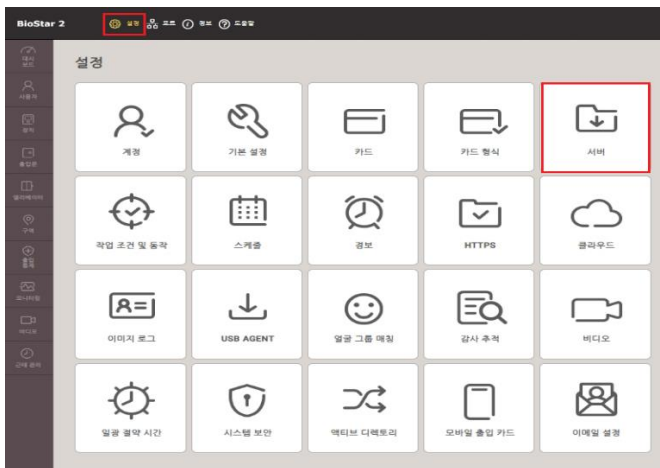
BioStar 2

설정 포트 정보 도움말

대시보드
사용자
장치
출입문
엘리베이터
구역
출입통제
모니터링
비디오
근태 관리

설정

계정
기본 설정
카드
카드 형식
서버
작업 조건 및 동작
스케줄
경보
HTTPS
클라우드
이미지 로그
USB AGENT
얼굴 그룹 매칭
감사 추적
비디오
일광 절약 시간
시스템 보안
액티브 디렉토리
모바일 출입 카드
이메일 설정